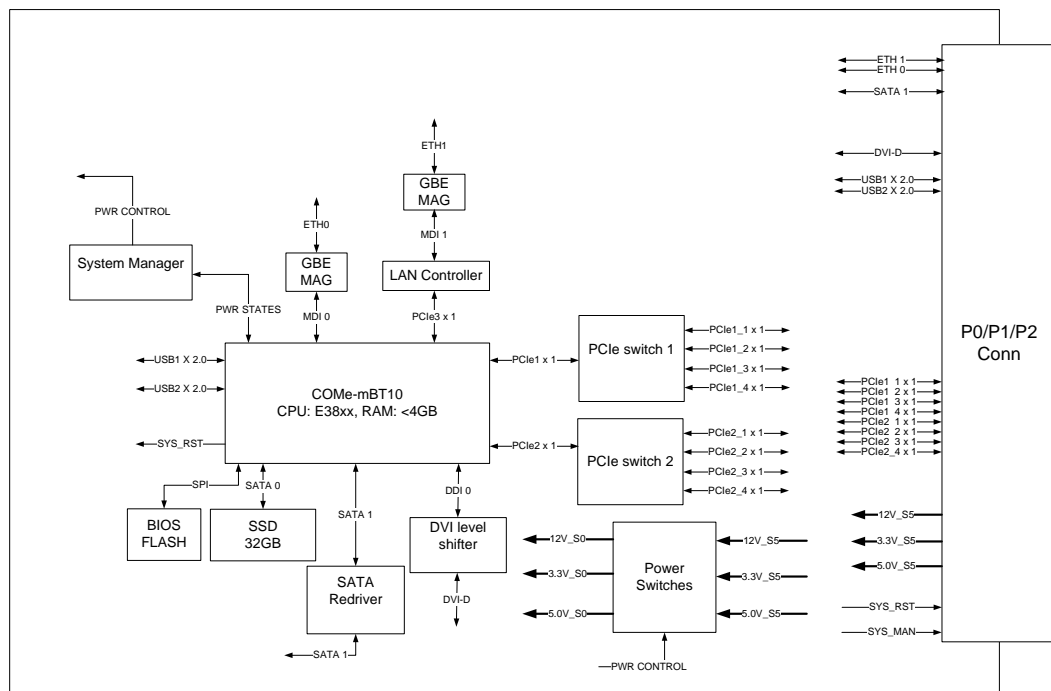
ETH 1
ETH 0
SATA 1
DVI-D
USB1 X 2.0
USB2 X 2.0

ETH1
GBE MAG
MDI 1
LAN Controller
PCIe3 x 1

PWR CONTROL
System Manager
PWR STATES

ETH0
GBE MAG
MDI 0

P0/P1/P2 Conn

USB1 X 2.0
USB2 X 2.0
COMe-mBT10
CPU: E38xx, RAM: <4GB
SYS_RST

PCIe1 x 1
PCIe switch 1
PCIe1_1 x 1
PCIe1_2 x 1
PCIe1_3 x 1
PCIe1_4 x 1

PCIe1 1 x 1
PCIe1 2 x 1
PCIe1 3 x 1
PCIe1 4 x 1
PCIe2 1 x 1
PCIe2 2 x 1
PCIe2 3 x 1
PCIe2_4 x 1

PCIe2 x 1
PCIe switch 2
PCIe2_1 x 1
PCIe2_2 x 1
PCIe2_3 x 1
PCIe2_4 x 1

SPI
SATA 0
SATA 1
DDI 0
BIOS FLASH
SSD 32GB
DVI level shifter
SATA Redriver
DVI-D
SATA 1

12V_S0
3.3V_S0
5.0V_S0
Power Switches
12V_S5
3.3V_S5
5.0V_S5
PWR CONTROL

12V_S5
3.3V_S5
5.0V_S5
SYS_RST
SYS_MAN